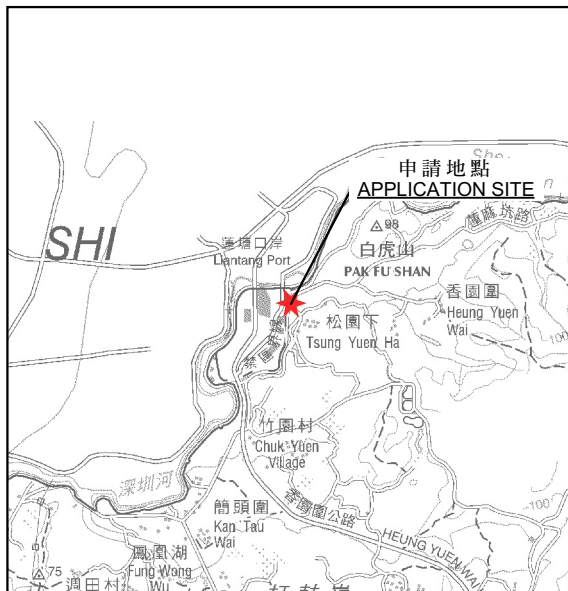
申請地點
APPLICATION SITE

SHI

She

蓮塘口岸
Liantang Port

△98
白虎山
PAK FU SHAN

蓮麻坑路

香園圍
Heung Yuen Wai

松園下
Tsung Yuen Ha

竹園村
Chuk Yuen Village

深圳河

簡頭圍
Kan Tau Wai

香園圍公路
HEUNG YUEN WAI

鳳凰湖
Fung Wong Wu

△75
週田村

100